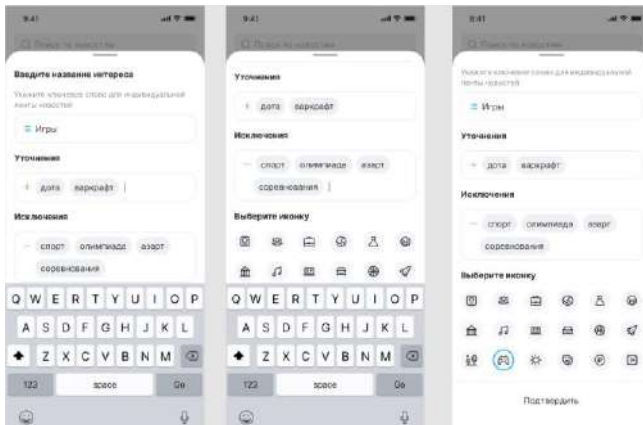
9:41

Поиск по новостям

Введите название интереса

Укажите ключевые слова для индивидуальной ленты новостей

Игры

Уточнения

дота варкрафт

Исключения

спорт олимпиада азарт соревнования

Q W E R T Y U I O P
A S D F G H J K L
Z X C V B N M
123 space Go

9:41

Поиск по новостям

Уточнения

дота варкрафт

Исключения

спорт олимпиада азарт соревнования

Выберите иконку

Q W E R T Y U I O P
A S D F G H J K L
Z X C V B N M
123 space Go

9:41

Поиск по новостям

Укажите ключевые слова для индивидуальной ленты новостей

Игры

Уточнения

дота варкрафт

Исключения

спорт олимпиада азарт соревнования

Выберите иконку

Подтвердить